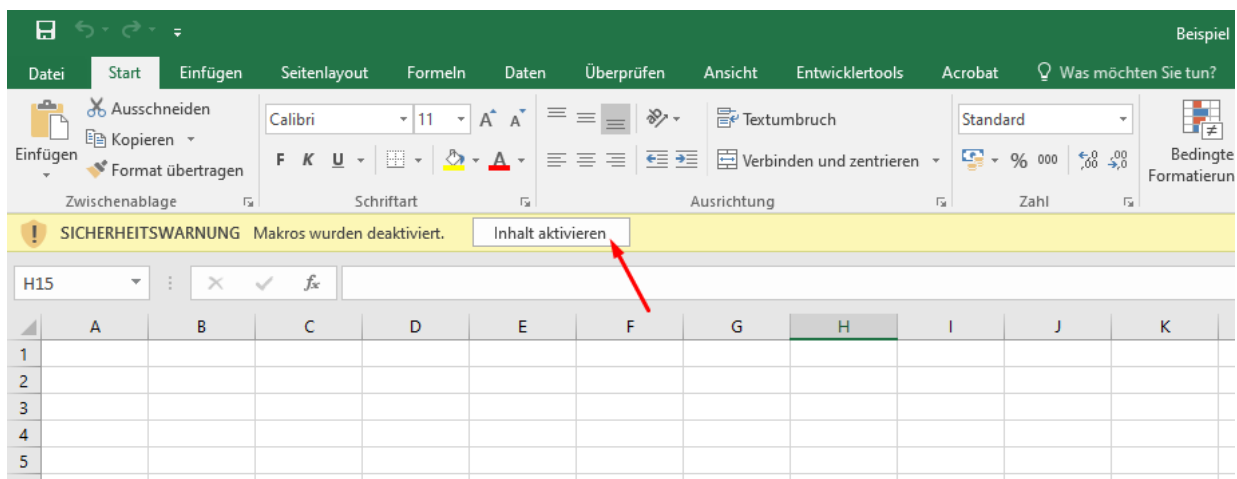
Beispiel

Datei Start Einfügen Seitenlayout Formeln Daten Überprüfen Ansicht Entwicklertools Acrobat Was möchten Sie tun?

Ausschneiden
Kopieren
Einfügen
Format übertragen
Zwischenablage

Calibri 11
F K U
Schriftart

Textumbruch
Verbinden und zentrieren
Ausrichtung

Standard
% 000
Zahl

Bedingte Formatierung

SICHERHEITSWARNUNG Makros wurden deaktiviert. Inhalt aktivieren

H15 $f_x$

| | A | B | C | D | E | F | G | H | I | J | K |
|---|---|---|---|---|---|---|---|---|---|---|---|
| 1 | | | | | | | | | | | |
| 2 | | | | | | | | | | | |
| 3 | | | | | | | | | | | |
| 4 | | | | | | | | | | | |
| 5 | | | | | | | | | | | |